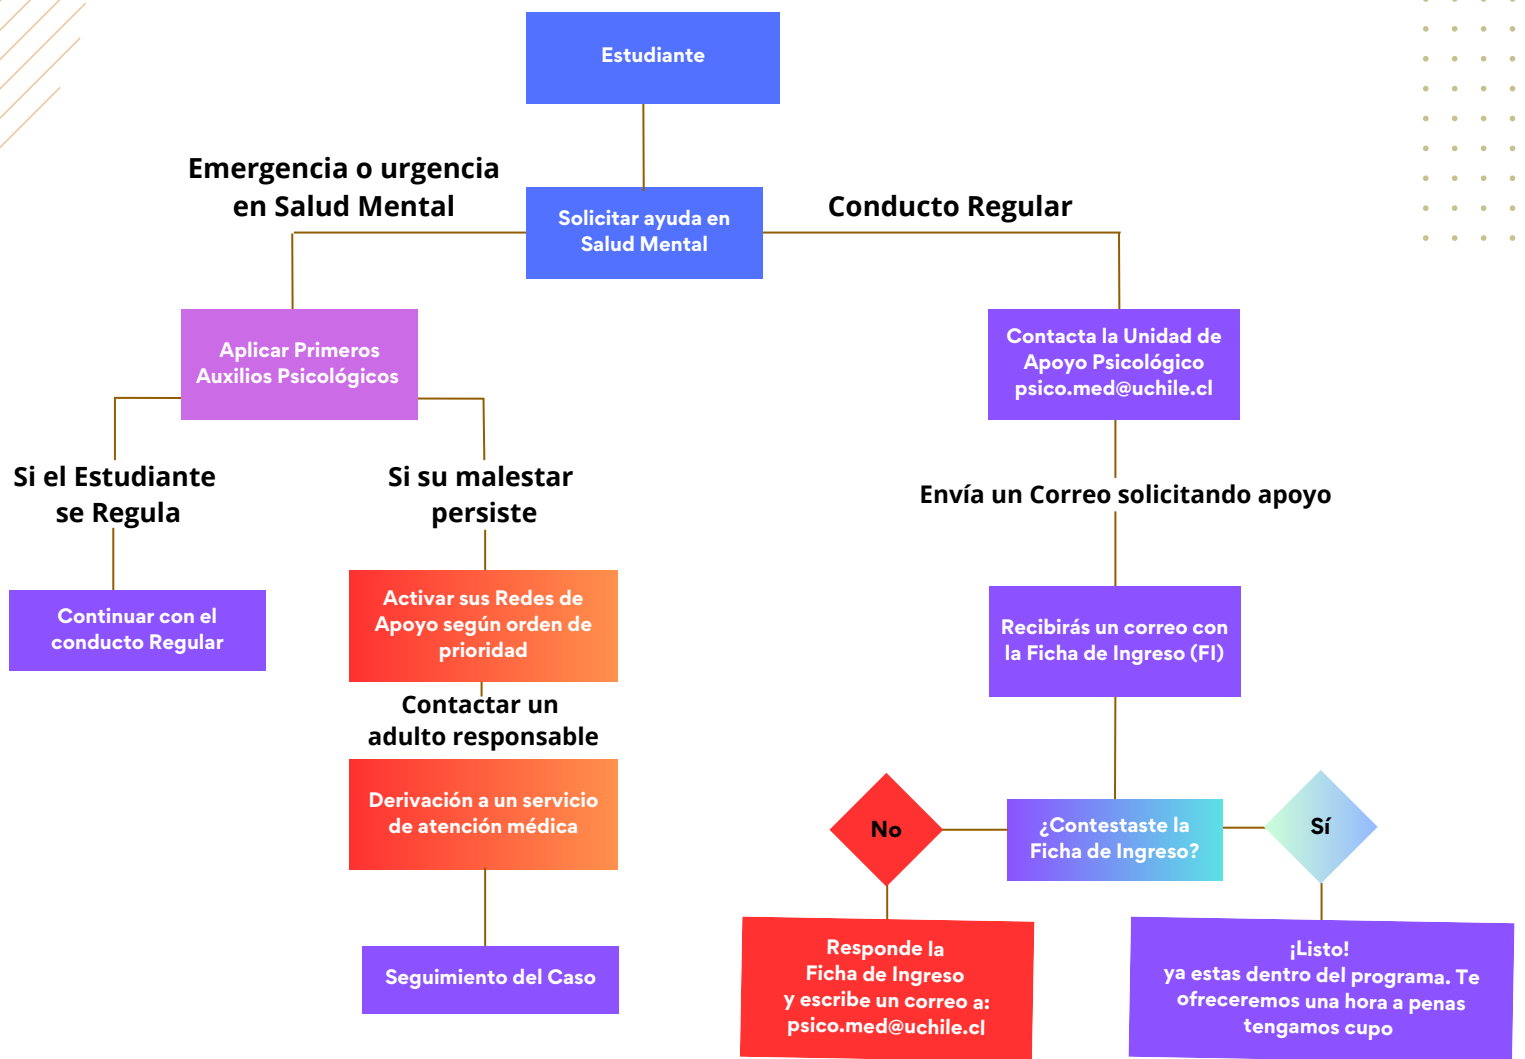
Estudiante

Emergencia o urgencia en Salud Mental

Solicitar ayuda en Salud Mental

Conducto Regular

Aplicar Primeros Auxilios Psicológicos

Si el Estudiante se Regula

Continuar con el conducto Regular

Si su malestar persiste

Activar sus Redes de Apoyo según orden de prioridad

Contactar un adulto responsable

Derivación a un servicio de atención médica

Seguimiento del Caso

Contacta la Unidad de Apoyo Psicológico psico.med@uchile.cl

Envía un Correo solicitando apoyo

Recibirás un correo con la Ficha de Ingreso (FI)

No

¿Contestaste la Ficha de Ingreso?

Sí

Responde la Ficha de Ingreso y escribe un correo a: psico.med@uchile.cl

¡Listo! ya estas dentro del programa. Te ofreceremos una hora a penas tengamos cupo